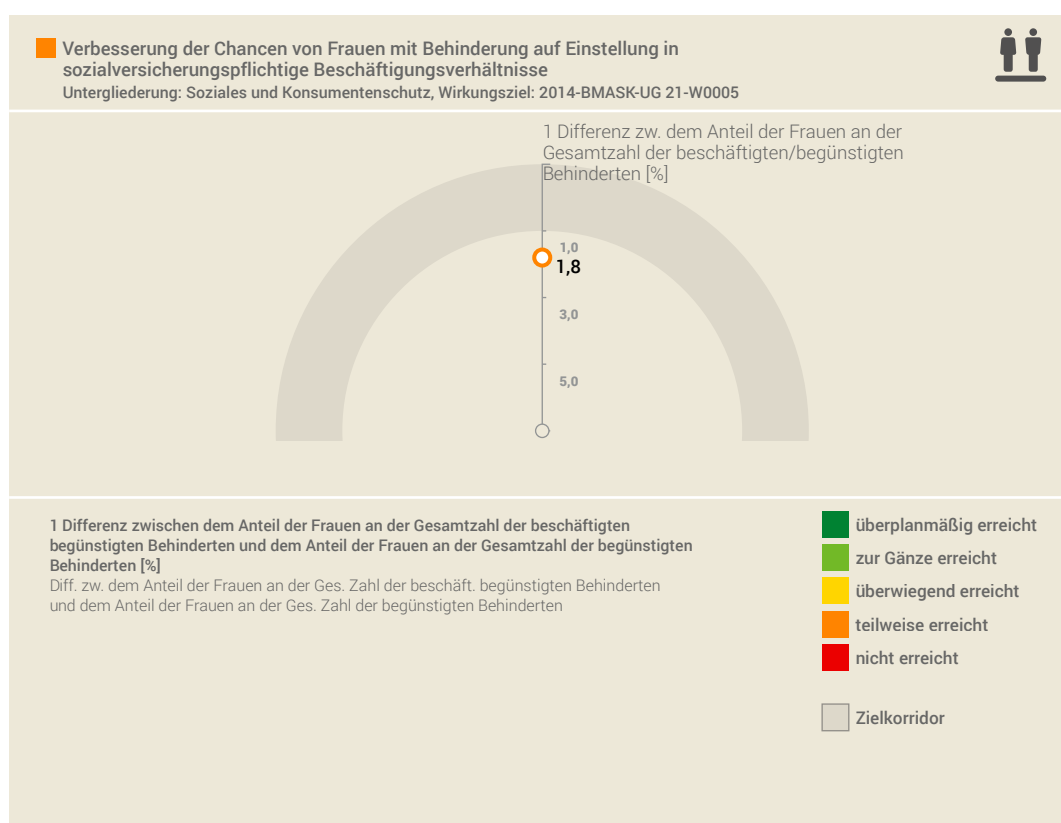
Verbesserung der Chancen von Frauen mit Behinderung auf Einstellung in sozialversicherungspflichtige Beschäftigungsverhältnisse
Untergliederung: Soziales und Konsumentenschutz, Wirkungsziel: 2014-BMASK-UG 21-W0005

1 Differenz zw. dem Anteil der Frauen an der Gesamtzahl der beschäftigten/begünstigten Behinderten [%]

1,0
1,8
3,0
5,0

1 Differenz zwischen dem Anteil der Frauen an der Gesamtzahl der beschäftigten begünstigten Behinderten und dem Anteil der Frauen an der Gesamtzahl der begünstigten Behinderten [%]
Diff. zw. dem Anteil der Frauen an der Ges. Zahl der beschäft. begünstigten Behinderten und dem Anteil der Frauen an der Ges. Zahl der begünstigten Behinderten

überplanmäßig erreicht
zur Gänze erreicht
überwiegend erreicht
teilweise erreicht
nicht erreicht

Zielkorridor